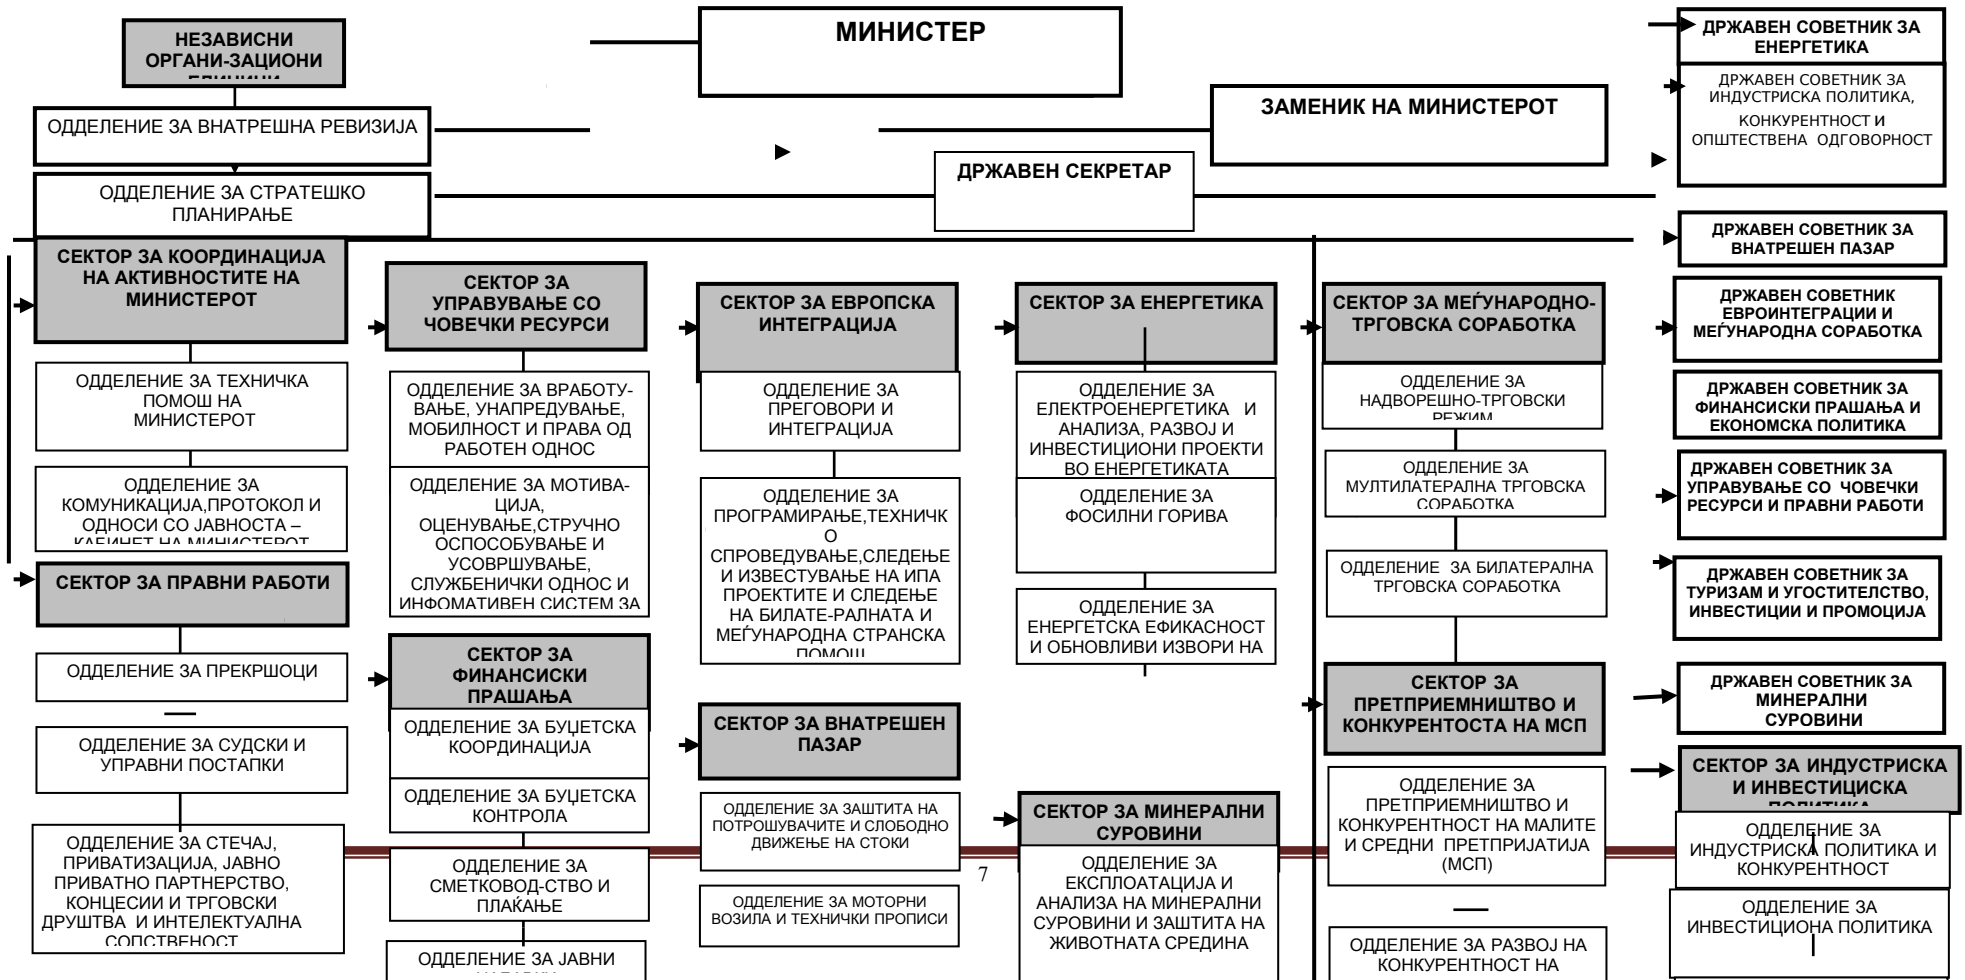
НЕЗАВИСНИ ОРГАНИ-ЗАЦИОНИ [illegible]

МИНИСТЕР

ДРЖАВЕН СОВЕТНИК ЗА ЕНЕРГЕТИКА

ДРЖАВЕН СОВЕТНИК ЗА ИНДУСТРИСКА ПОЛИТИКА, КОНКУРЕНТНОСТ И ОПШТЕСТВЕНА ОДГОВОРНОСТ

ОДДЕЛЕНИЕ ЗА ВНАТРЕШНА РЕВИЗИЈА

ЗАМЕНИК НА МИНИСТЕРОТ

ДРЖАВЕН СЕКРЕТАР

ОДДЕЛЕНИЕ ЗА СТРАТЕШКО ПЛАНИРАЊЕ

ДРЖАВЕН СОВЕТНИК ЗА ВНАТРЕШЕН ПАЗАР

СЕКТОР ЗА КООРДИНАЦИЈА НА АКТИВНОСТИТЕ НА МИНИСТЕРОТ

СЕКТОР ЗА УПРАВУВАЊЕ СО ЧОВЕЧКИ РЕСУРСИ

СЕКТОР ЗА ЕВРОПСКА ИНТЕГРАЦИЈА

СЕКТОР ЗА ЕНЕРГЕТИКА

СЕКТОР ЗА МЕЃУНАРОДНО-ТРГОВСКА СОРАБОТКА

ДРЖАВЕН СОВЕТНИК ЕВРОИНТЕГРАЦИИ И МЕЃУНАРОДНА СОРАБОТКА

ОДДЕЛЕНИЕ ЗА ТЕХНИЧКА ПОМОШ НА МИНИСТЕРОТ

ОДДЕЛЕНИЕ ЗА ВРАБОТУВАЊЕ, УНАПРЕДУВАЊЕ, МОБИЛНОСТ И ПРАВА ОД РАБОТЕН ОДНОС

ОДДЕЛЕНИЕ ЗА ПРЕГОВОРИ И ИНТЕГРАЦИЈА

ОДДЕЛЕНИЕ ЗА ЕЛЕКТРОЕНЕРГЕТИКА И АНАЛИЗА, РАЗВОЈ И ИНВЕСТИЦИОНИ ПРОЕКТИ ВО ЕНЕРГЕТИКАТА

ОДДЕЛЕНИЕ ЗА НАДВОРЕШНО-ТРГОВСКИ РЕЖИМ

ДРЖАВЕН СОВЕТНИК ЗА ФИНАНСИСКИ ПРАШАЊА И ЕКОНОМСКА ПОЛИТИКА

ОДДЕЛЕНИЕ ЗА КОМУНИКАЦИЈА,ПРОТОКОЛ И ОДНОСИ СО ЈАВНОСТА – КАБИНЕТ НА МИНИСТЕРОТ

ОДДЕЛЕНИЕ ЗА МОТИВАЦИЈА, ОЦЕНУВАЊЕ,СТРУЧНО ОСПОСОБУВАЊЕ И УСОВРШУВАЊЕ, СЛУЖБЕНИЧКИ ОДНОС И ИНФОМАТИВЕН СИСТЕМ ЗА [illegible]

ОДДЕЛЕНИЕ ЗА ПРОГРАМИРАЊЕ,ТЕХНИЧКО СПРОВЕДУВАЊЕ,СЛЕДЕЊЕ И ИЗВЕСТУВАЊЕ НА ИПА ПРОЕКТИТЕ И СЛЕДЕЊЕ НА БИЛАТЕ-РАЛНАТА И МЕЃУНАРОДНА СТРАНСКА ПОМОШ

ОДДЕЛЕНИЕ ЗА ФОСИЛНИ ГОРИВА

ОДДЕЛЕНИЕ ЗА МУЛТИЛАТЕРАЛНА ТРГОВСКА СОРАБОТКА

ДРЖАВЕН СОВЕТНИК ЗА УПРАВУВАЊЕ СО ЧОВЕЧКИ РЕСУРСИ И ПРАВНИ РАБОТИ

СЕКТОР ЗА ПРАВНИ РАБОТИ

ОДДЕЛЕНИЕ ЗА БИЛАТЕРАЛНА ТРГОВСКА СОРАБОТКА

ДРЖАВЕН СОВЕТНИК ЗА ТУРИЗАМ И УГОСТИТЕЛСТВО, ИНВЕСТИЦИИ И ПРОМОЦИЈА

ОДДЕЛЕНИЕ ЗА ПРЕКРШОЦИ

СЕКТОР ЗА ФИНАНСИСКИ ПРАШАЊА

ОДДЕЛЕНИЕ ЗА ЕНЕРГЕТСКА ЕФИКАСНОСТ И ОБНОВЛИВИ ИЗВОРИ НА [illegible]

СЕКТОР ЗА ПРЕТПРИЕМНИШТВО И КОНКУРЕНТОСТА НА МСП

ДРЖАВЕН СОВЕТНИК ЗА МИНЕРАЛНИ СУРОВИНИ

ОДДЕЛЕНИЕ ЗА СУДСКИ И УПРАВНИ ПОСТАПКИ

ОДДЕЛЕНИЕ ЗА БУЏЕТСКА КООРДИНАЦИЈА

СЕКТОР ЗА ВНАТРЕШЕН ПАЗАР

СЕКТОР ЗА ИНДУСТРИСКА И ИНВЕСТИЦИСКА ПОЛИТИКА

ОДДЕЛЕНИЕ ЗА БУЏЕТСКА КОНТРОЛА

ОДДЕЛЕНИЕ ЗА ЗАШТИТА НА ПОТРОШУВАЧИТЕ И СЛОБОДНО ДВИЖЕЊЕ НА СТОКИ

СЕКТОР ЗА МИНЕРАЛНИ СУРОВИНИ

ОДДЕЛЕНИЕ ЗА ПРЕТПРИЕМНИШТВО И КОНКУРЕНТНОСТ НА МАЛИТЕ И СРЕДНИ ПРЕТПРИЈАТИЈА (МСП)

ОДДЕЛЕНИЕ ЗА СТЕЧАЈ, ПРИВАТИЗАЦИЈА, ЈАВНО ПРИВАТНО ПАРТНЕРСТВО, КОНЦЕСИИ И ТРГОВСКИ ДРУШТВА И ИНТЕЛЕКТУАЛНА СОПСТВЕНОСТ

ОДДЕЛЕНИЕ ЗА СМЕТКОВОДСТВО И ПЛАЌАЊЕ

7

ОДДЕЛЕНИЕ ЗА ЕКСПЛОАТАЦИЈА И АНАЛИЗА НА МИНЕРАЛНИ СУРОВИНИ И ЗАШТИТА НА ЖИВОТНАТА СРЕДИНА

ОДДЕЛЕНИЕ ЗА ИНДУСТРИСКА ПОЛИТИКА И КОНКУРЕНТНОСТ

ОДДЕЛЕНИЕ ЗА МОТОРНИ ВОЗИЛА И ТЕХНИЧКИ ПРОПИСИ

ОДДЕЛЕНИЕ ЗА ИНВЕСТИЦИОНА ПОЛИТИКА

ОДДЕЛЕНИЕ ЗА ЈАВНИ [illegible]

ОДДЕЛЕНИЕ ЗА РАЗВОЈ НА КОНКУРЕНТНОСТ НА